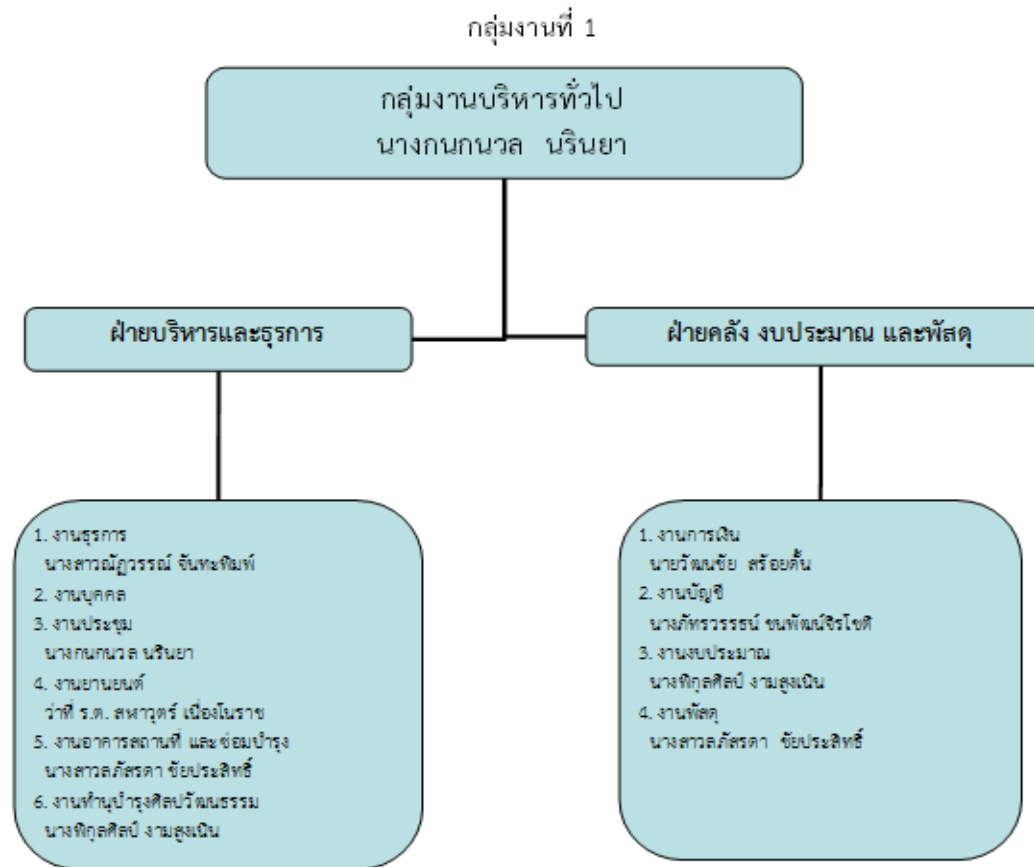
กลุ่มงานที่ 1

กลุ่มงานบริหารทั่วไป
นางกนกนวล นรินยา

ฝ่ายบริหารและธุรการ

ฝ่ายคลัง งบประมาณ และพัสดุ

1. งานธุรการ
นางสาวณัฏวรรณ์ จันทะพิมพ์
2. งานบุคคล
3. งานประชุม
นางกนกนวล นรินยา
4. งานยานยนต์
ว่าที่ ร.ต. สหาวุตร์ เนื่องโนราช
5. งานอาคารสถานที่ และซ่อมบำรุง
นางสาวลภัสรดา ชัยประสิทธิ์
6. งานทำนุบำรุงศิลปวัฒนธรรม
นางพิกุลศิลป์ งามสูงเนิน

1. งานการเงิน
นายวัฒนชัย สร้อยคำ
2. งานบัญชี
นางภัทรวรรรณ์ ชนพัฒน์ชิรโชติ
3. งานงบประมาณ
นางพิกุลศิลป์ งามสูงเนิน
4. งานพัสดุ
นางสาวลภัสรดา ชัยประสิทธิ์